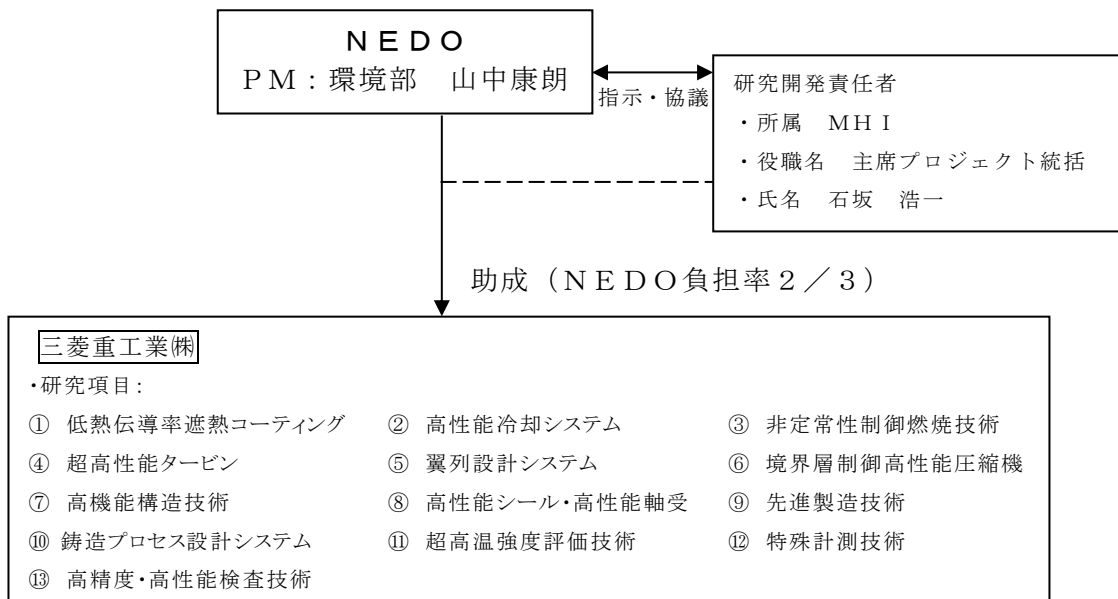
ＮＥＤＯ
ＰＭ：環境部　山中康朗

指示・協議

研究開発責任者
・所属　ＭＨＩ
・役職名　主席プロジェクト統括
・氏名　石坂　浩一

助成（ＮＥＤＯ負担率２／３）

三菱重工業㈱
・研究項目：
① 低熱伝導率遮熱コーティング　② 高性能冷却システム　③ 非定常性制御燃焼技術
④ 超高性能タービン　⑤ 翼列設計システム　⑥ 境界層制御高性能圧縮機
⑦ 高機能構造技術　⑧ 高性能シール・高性能軸受　⑨ 先進製造技術
⑩ 鋳造プロセス設計システム　⑪ 超高温強度評価技術　⑫ 特殊計測技術
⑬ 高精度・高性能検査技術